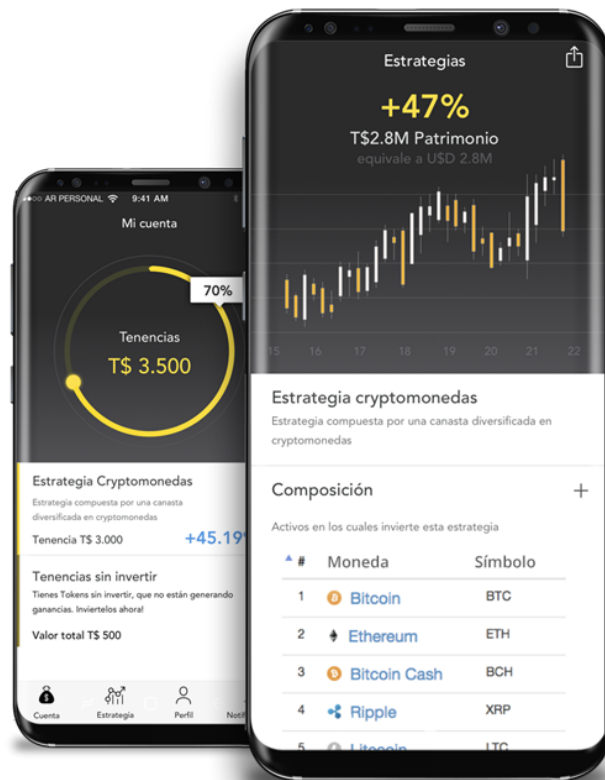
AR PERSONAL 9:41 AM

Mi cuenta

70%

Tenencias

T$ 3.500

Estrategia Cryptomonedas

Estrategia compuesta por una canasta diversificada en cryptomonedas

Tenencia T$ 3.000

+45.19

Tenencias sin invertir

Tienes Tokens sin invertir, que no están generando ganancias. Inviertelos ahora!

Valor total T$ 500

Cuenta Estrategia Perfil Noti

Estrategias

+47%

T$2.8M Patrimonio

equivale a U$D 2.8M

15 16 17 18 19 20 21 22

Estrategia cryptomonedas

Estrategia compuesta por una canasta diversificada en cryptomonedas

Composición +

Activos en los cuales invierte esta estrategia

| # | Moneda | Símbolo |
|---|---|---|
| 1 | Bitcoin | BTC |
| 2 | Ethereum | ETH |
| 3 | Bitcoin Cash | BCH |
| 4 | Ripple | XRP |
| 5 | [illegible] | LTC |